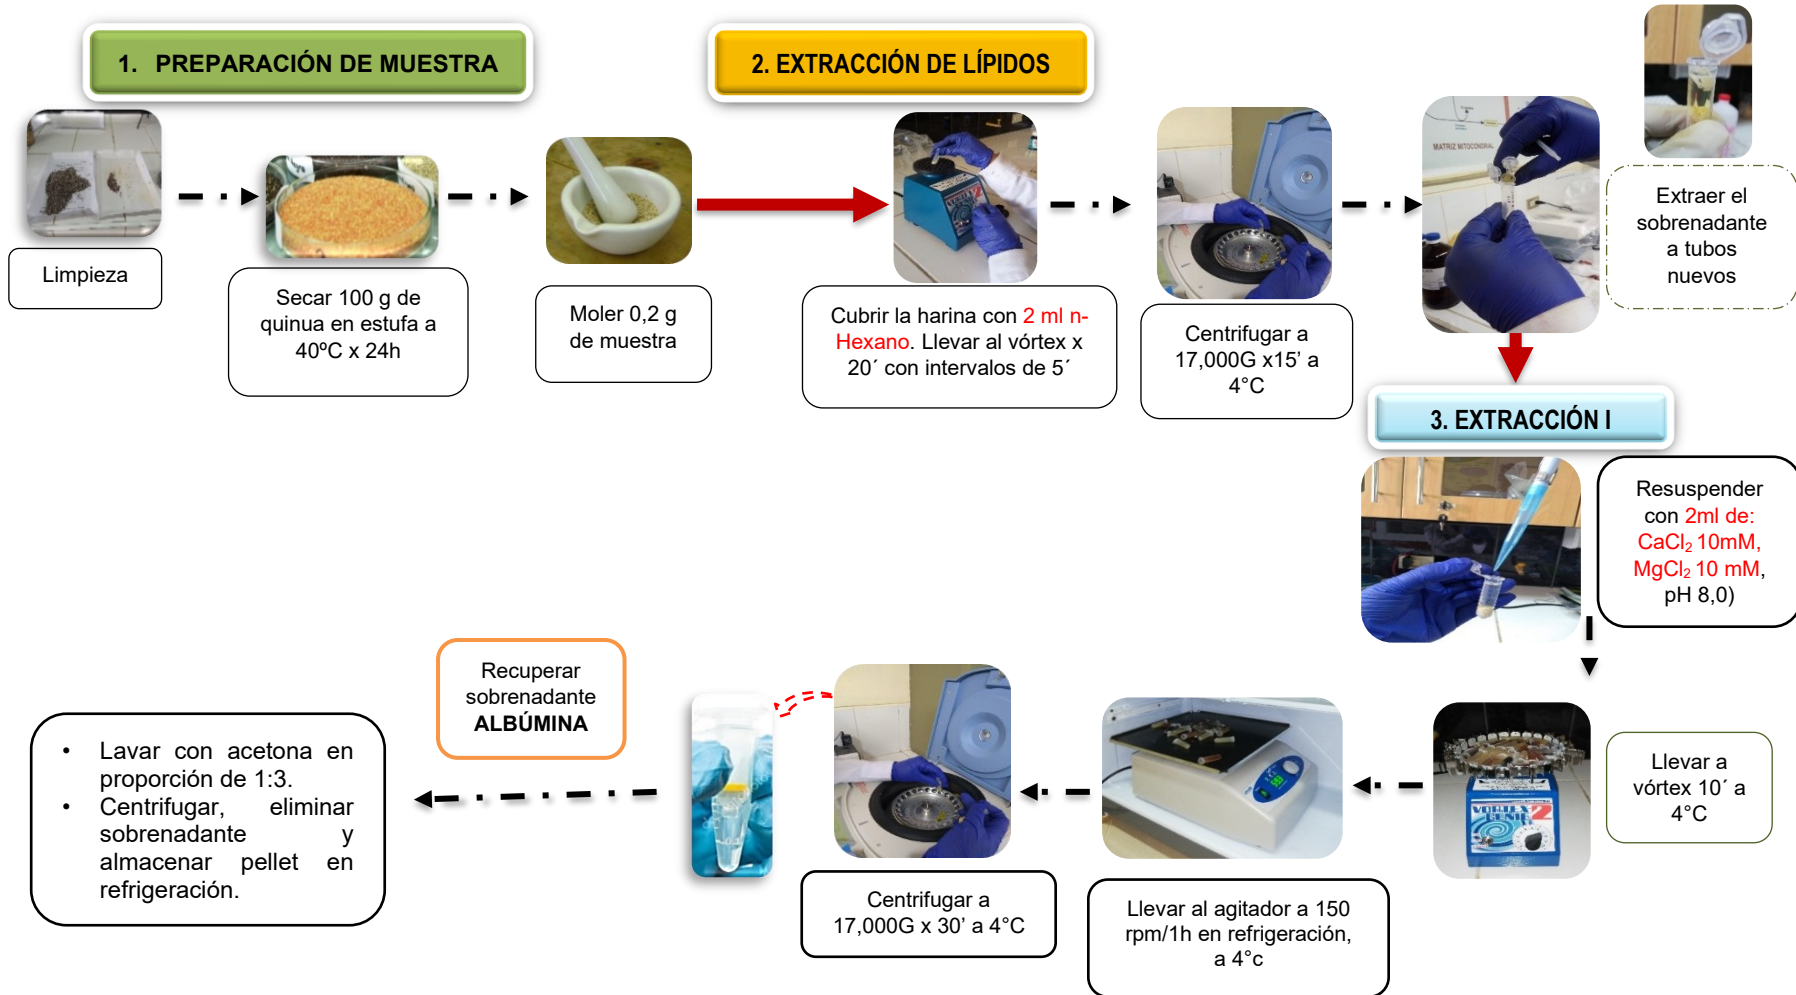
1. PREPARACIÓN DE MUESTRA

2. EXTRACCIÓN DE LÍPIDOS

Limpieza

Secar 100 g de quinua en estufa a 40ºC x 24h

Moler 0,2 g de muestra

Cubrir la harina con 2 ml n-Hexano. Llevar al vórtex x 20´ con intervalos de 5´

Centrifugar a 17,000G x15' a 4°C

Extraer el sobrenadante a tubos nuevos

3. EXTRACCIÓN I

Resuspender con 2ml de: $CaCl_2$ 10mM, $MgCl_2$ 10 mM, pH 8,0)

Llevar a vórtex 10´ a 4°C

Llevar al agitador a 150 rpm/1h en refrigeración, a 4°c

Centrifugar a 17,000G x 30' a 4°C

Recuperar sobrenadante ALBÚMINA

• Lavar con acetona en proporción de 1:3.
• Centrifugar, eliminar sobrenadante y almacenar pellet en refrigeración.